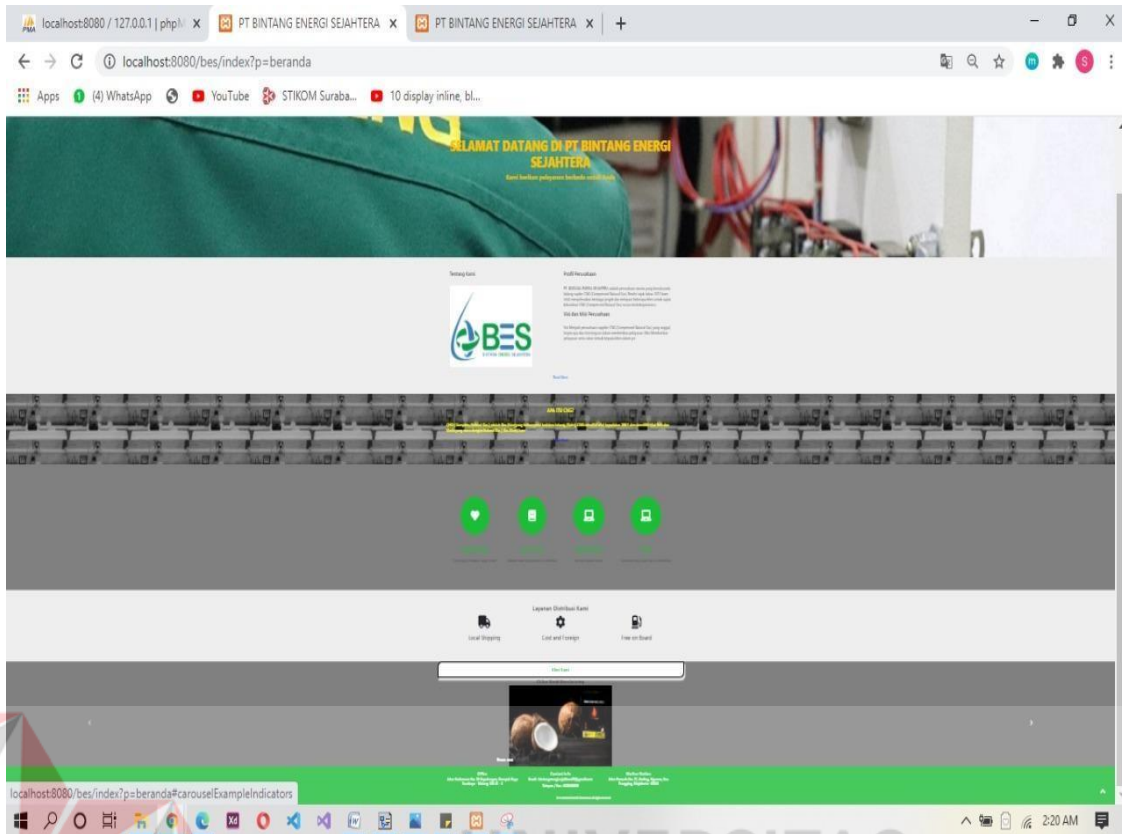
localhost:8080 / 127.0.0.1 | phpM ×
PT BINTANG ENERGI SEJAHTERA ×
PT BINTANG ENERGI SEJAHTERA ×
+

localhost:8080/bes/index?p=beranda

Apps (4) WhatsApp YouTube STIKOM Suraba... 10 display inline, bl...

SELAMAT DATANG DI PT BINTANG ENERGI SEJAHTERA
Kami berikan pelayanan terbaik untuk Anda

Tentang Kami

Profil Perusahaan

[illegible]

Visi dan Misi Perusahaan

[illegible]

BES

Read More

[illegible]

Layanan Distribusi Kami

Local Shipping

Cost and Foreign

Free on Board

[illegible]

localhost:8080/bes/index?p=beranda#carouselExampleIndicators

2:20 AM